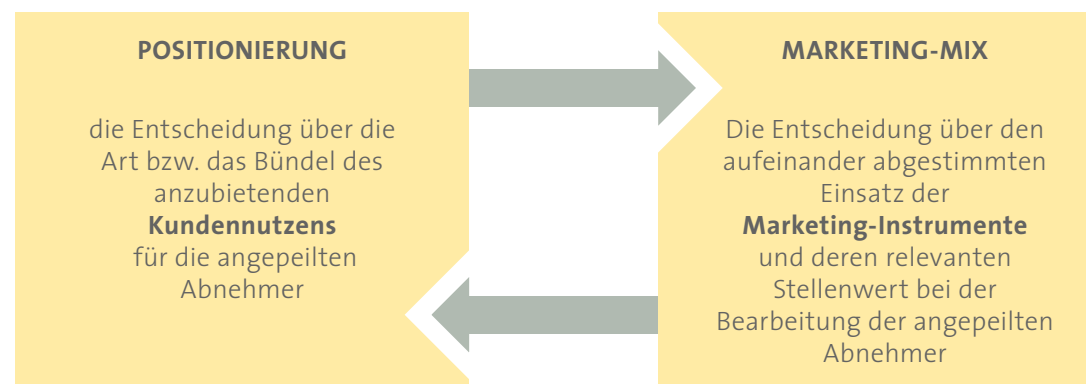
POSITIONIERUNG

die Entscheidung über die Art bzw. das Bündel des anzubietenden **Kundennutzens** für die angepeilten Abnehmer

MARKETING-MIX

Die Entscheidung über den aufeinander abgestimmten Einsatz der **Marketing-Instrumente** und deren relevanten Stellenwert bei der Bearbeitung der angepeilten Abnehmer